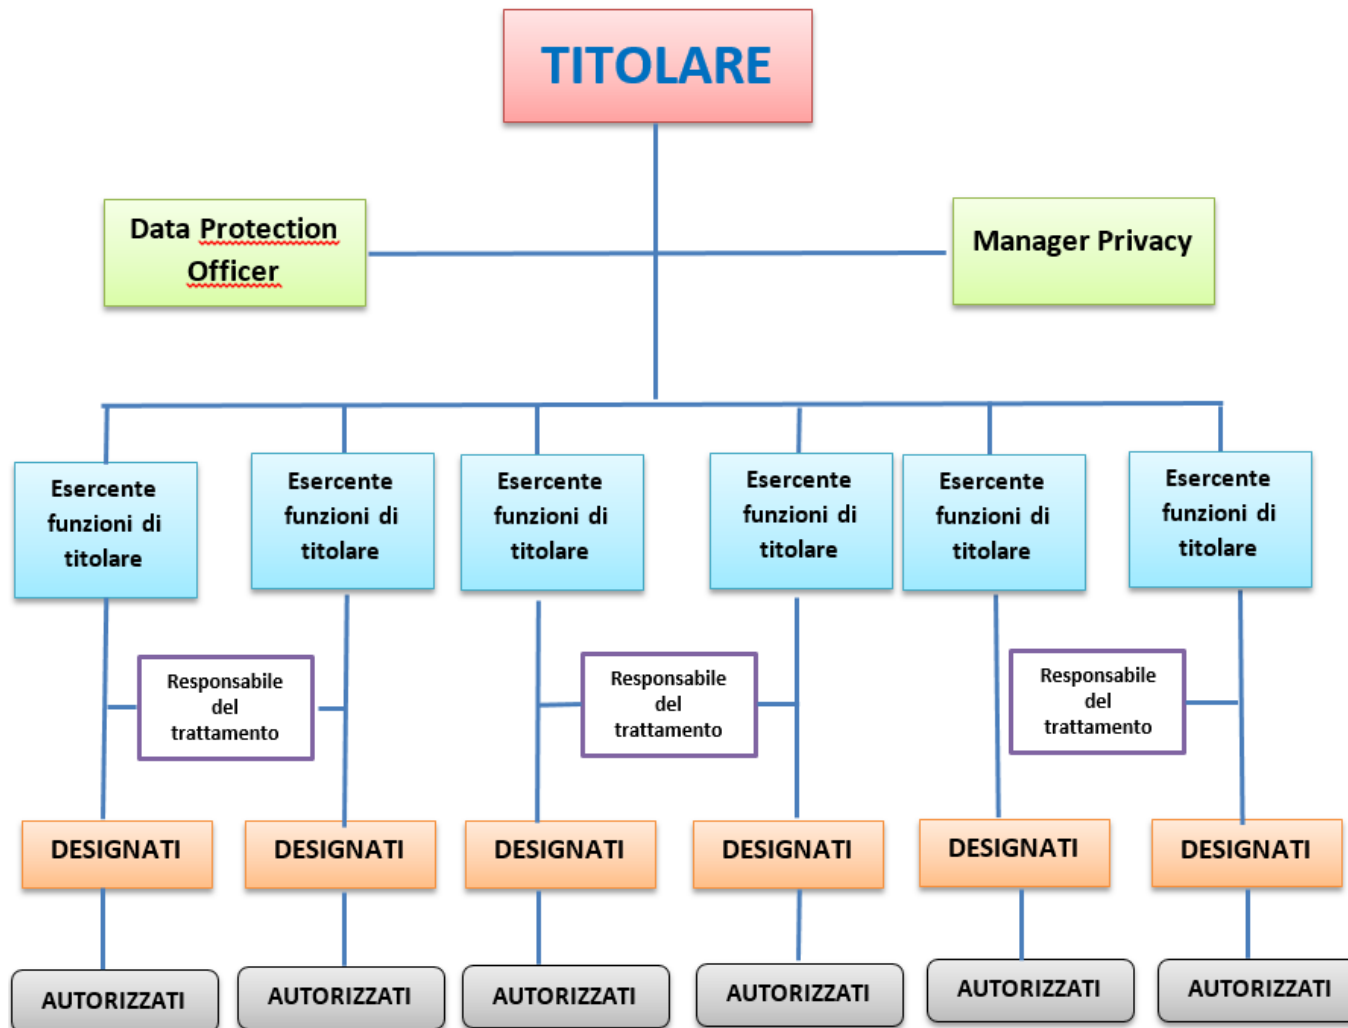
TITOLARE

Data Protection Officer

Manager Privacy

Esercente funzioni di titolare

Esercente funzioni di titolare

Esercente funzioni di titolare

Esercente funzioni di titolare

Esercente funzioni di titolare

Esercente funzioni di titolare

Responsabile del trattamento

Responsabile del trattamento

Responsabile del trattamento

DESIGNATI

DESIGNATI

DESIGNATI

DESIGNATI

DESIGNATI

DESIGNATI

AUTORIZZATI

AUTORIZZATI

AUTORIZZATI

AUTORIZZATI

AUTORIZZATI

AUTORIZZATI